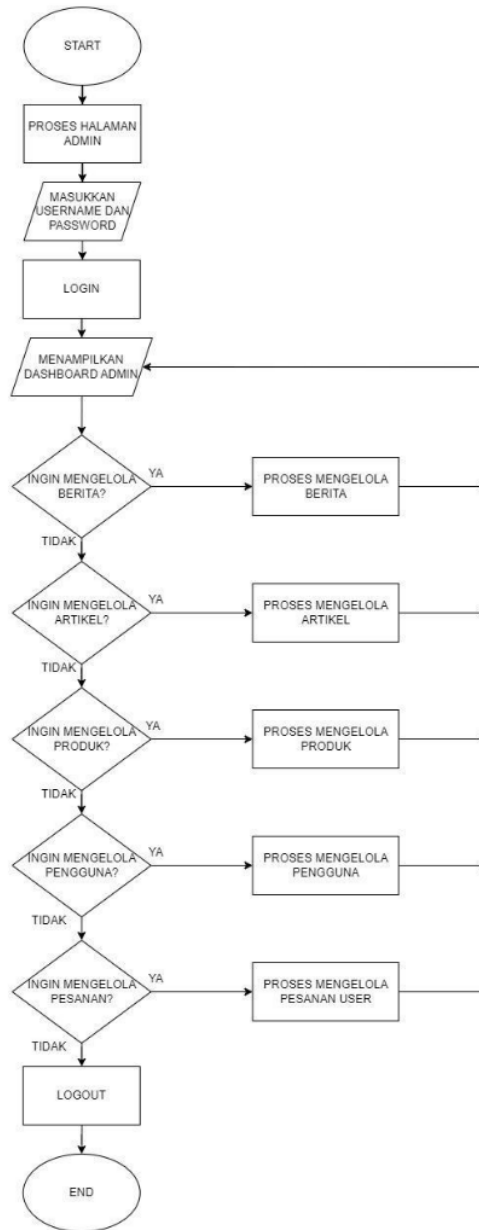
START

PROSES HALAMAN ADMIN

MASUKKAN USERNAME DAN PASSWORD

LOGIN

MENAMPILKAN DASHBOARD ADMIN

INGIN MENGELOLA BERITA?

YA

PROSES MENGELOLA BERITA

TIDAK

INGIN MENGELOLA ARTIKEL?

YA

PROSES MENGELOLA ARTIKEL

TIDAK

INGIN MENGELOLA PRODUK?

YA

PROSES MENGELOLA PRODUK

TIDAK

INGIN MENGELOLA PENGGUNA?

YA

PROSES MENGELOLA PENGGUNA

TIDAK

INGIN MENGELOLA PESANAN?

YA

PROSES MENGELOLA PESANAN USER

TIDAK

LOGOUT

END